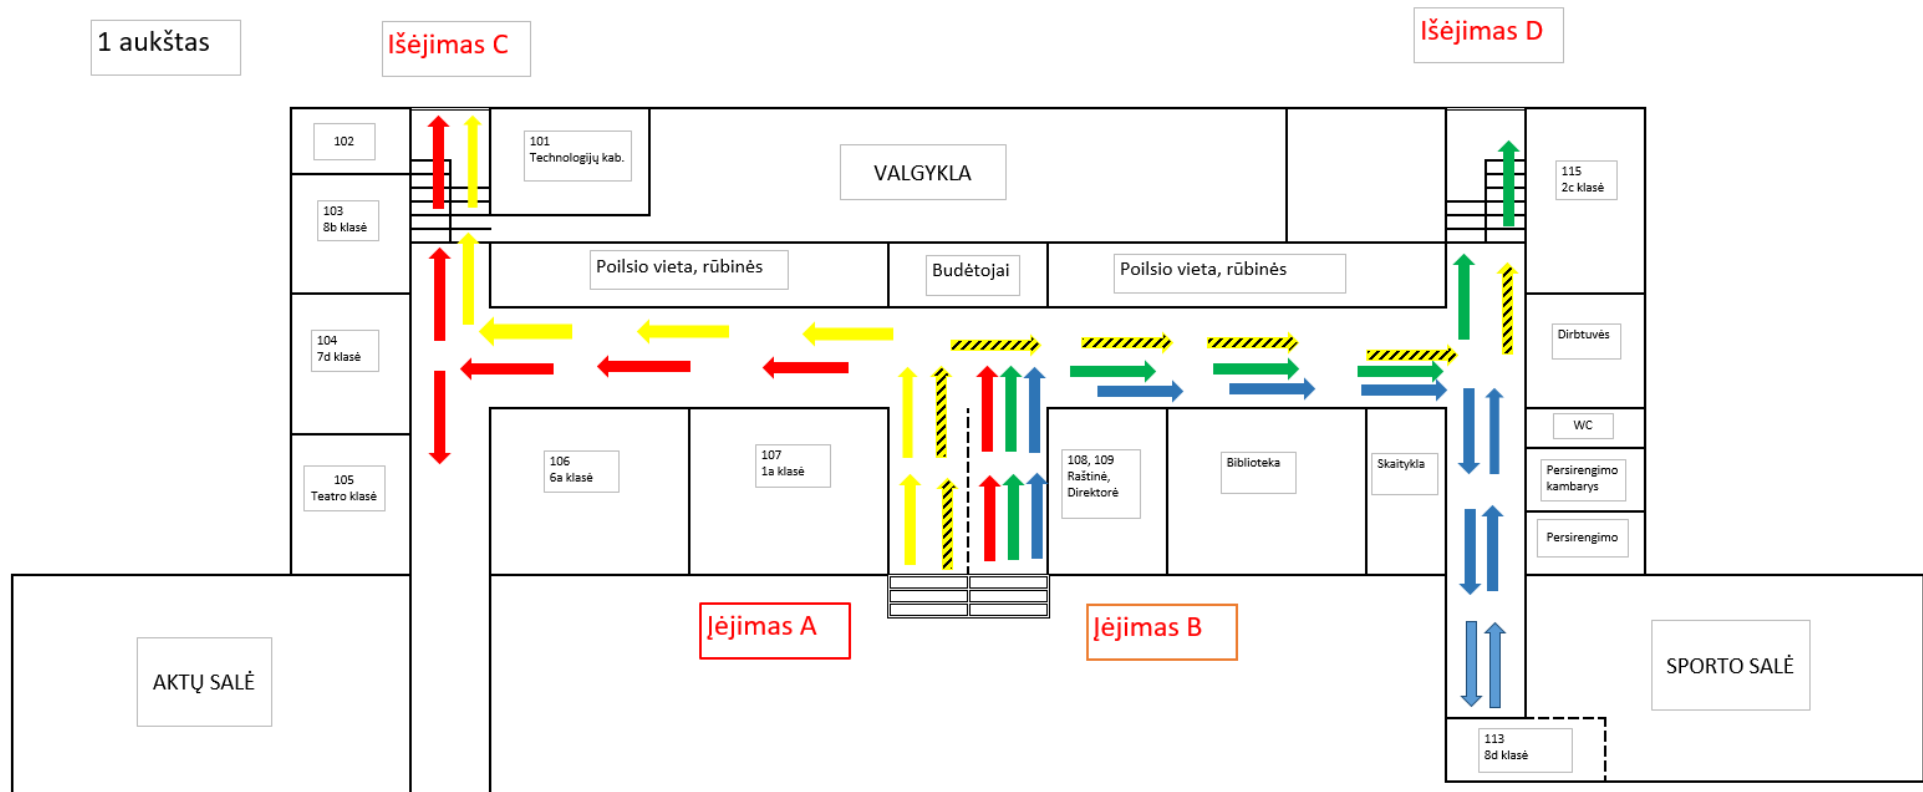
1 aukštas

Išėjimas C

Išėjimas D

102

101
Technologijų kab.

VALGYKLA

115
2c klasė

103
8b klasė

Poilsio vieta, rūbinės

Budėtojai

Poilsio vieta, rūbinės

104
7d klasė

Dirbtuvės

WC

106
6a klasė

107
1a klasė

108, 109
Raštinė, Direktorė

Biblioteka

Skaitykla

105
Teatro klasė

Persirengimo kambarys

Persirengimo

Įėjimas A

Įėjimas B

AKTŲ SALĖ

SPORTO SALĖ

113
8d klasė